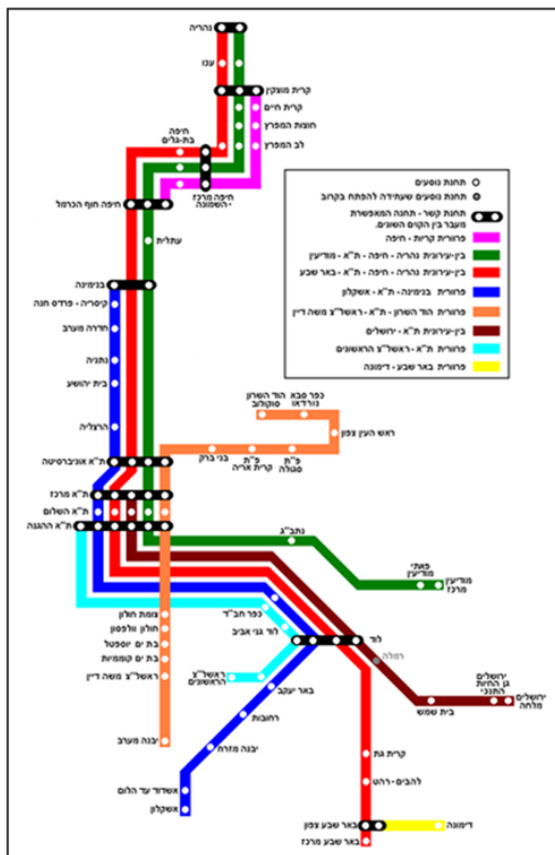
נהריה
עכו
קרית מוצקין
קרית חיים
חוצות המפרץ
לב המפרץ
חיפה בת-גלים
חיפה מרכז השמונה
חיפה חוף הכרמל
עתלית
בנימינה
קיסריה - פרדס חנה
חדרה מערב
נתניה
בית יהושע
הרצליה
ת"א אוניברסיטה
ת"א מרכז
ת"א השלום
ת"א ההגנה
כפר סבא נורדאו
הוד השרון סוקולוב
ראש העין צפון
פ"ת סגולה
פ"ת קרית אריה
בני ברק
נתב"ג
פאתי מודיעין
מודיעין מרכז
צומת חולון
חולון וולפסון
בת ים יוספטל
בת ים קוממיות
ראשל"צ משה דיין
כפר חב"ד
לוד גני אביב
לוד
רמלה
ראשל"צ הראשונים
באר יעקב
רחובות
יבנה מזרח
יבנה מערב
אשדוד עד הלום
אשקלון
בית שמש
ירושלים גן החיות התנכי
ירושלים מלחה
קרית גת
להבים-רהט
באר שבע צפון
באר שבע מרכז
דימונה

תחנות נוסעים
תחנות נוספים שעתידה להפתח בקרוב
תחנות קשר - תחנה המאפשרת מעבר בין הקוים השונים.
פרוורית קריות - חיפה
בין-עירונית נהריה - חיפה - ת"א - מודיעין
בין-עירונית נהריה - חיפה - ת"א - באר שבע
פרוורית בנימינה - ת"א - אשקלון
פרוורית הוד השרון - ת"א - ראשל"צ משה דיין
בין-עירונית ת"א - ירושלים
פרוורית ת"א - ראשל"צ הראשונים
פרוורית באר שבע - דימונה